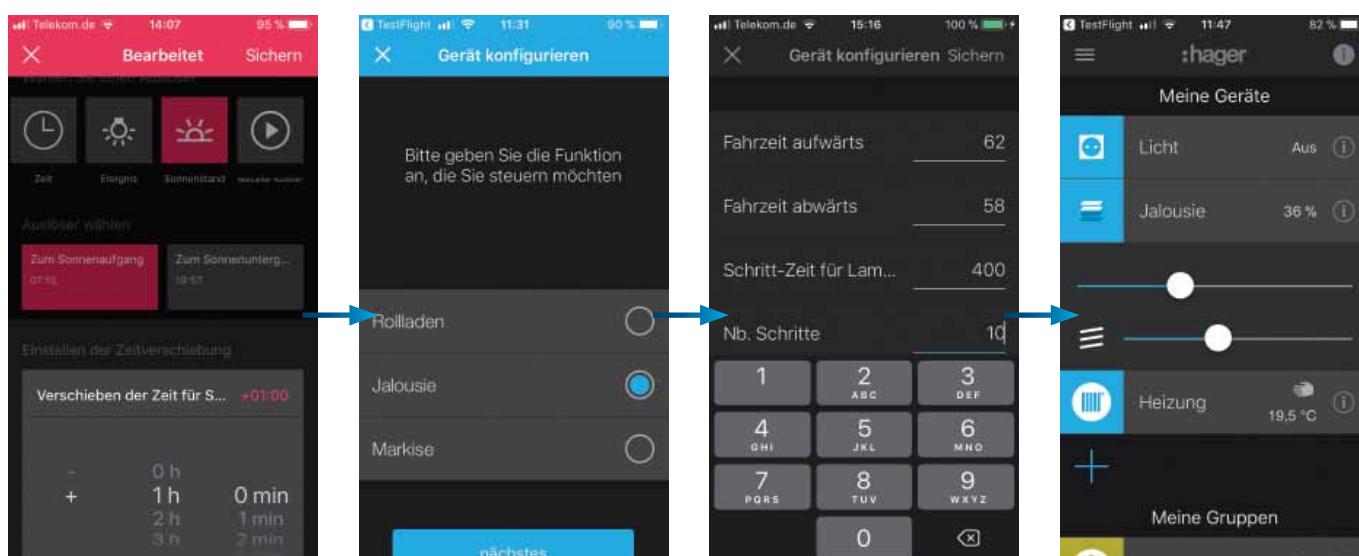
Telekom.de 14:07 95 %

Bearbeitet Sichern

Wählen Sie einen Auslöser

Zeit Ereignis Sonnenstand Manueller Auslöser

Auslöser wählen

Zum Sonnenaufgang 07:15

Zum Sonnenunterg... 19:57

Einstellen der Zeitverschiebung

Verschieben der Zeit für S... +01:00

- 0 h
+ 1 h 0 min
2 h 1 min
3 h 2 min

TestFlight 11:31 90 %

Gerät konfigurieren

Bitte geben Sie die Funktion an, die Sie steuern möchten

Rolladen

Jalousie

Markise

nächstes

Telekom.de 15:16 100 %

Gerät konfigurieren Sichern

Fahrzeit aufwärts 62

Fahrzeit abwärts 58

Schritt-Zeit für Lam... 400

Nb. Schritte 10

1
2 ABC
3 DEF
4 GHI
5 JKL
6 MNO
7 PQRS
8 TUV
9 WXYZ
0

TestFlight 11:47 82 %

:hager

Meine Geräte

Licht Aus

Jalousie 36 %

Heizung 19,5 °C

Meine Gruppen